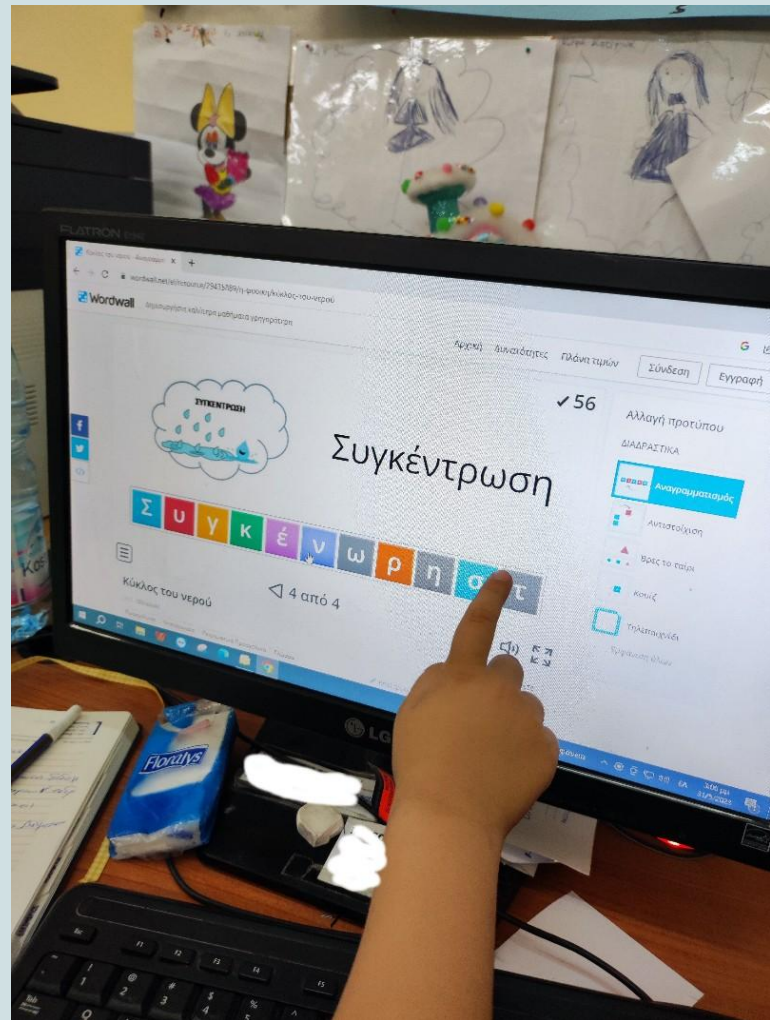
FLATRON

Wordwall

Αρχική Δυνατότητες Πλάνα τιμών Σύνδεση Εγγραφή

ΣΥΓΚΕΝΤΡΩΣΗ

✓56

Συγκέντρωση

Σ υ γ κ έ ν ω ρ η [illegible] τ

Κύκλος του νερού

◁ 4 από 4

Αλλαγή προτύπου

ΔΙΑΔΡΑΣΤΙΚΑ

Αναγραμματισμός

Αντιστοίχιση

Βρες το ταίρι

Κουίζ

Τηλεπαιχνίδι

LG

Floralys